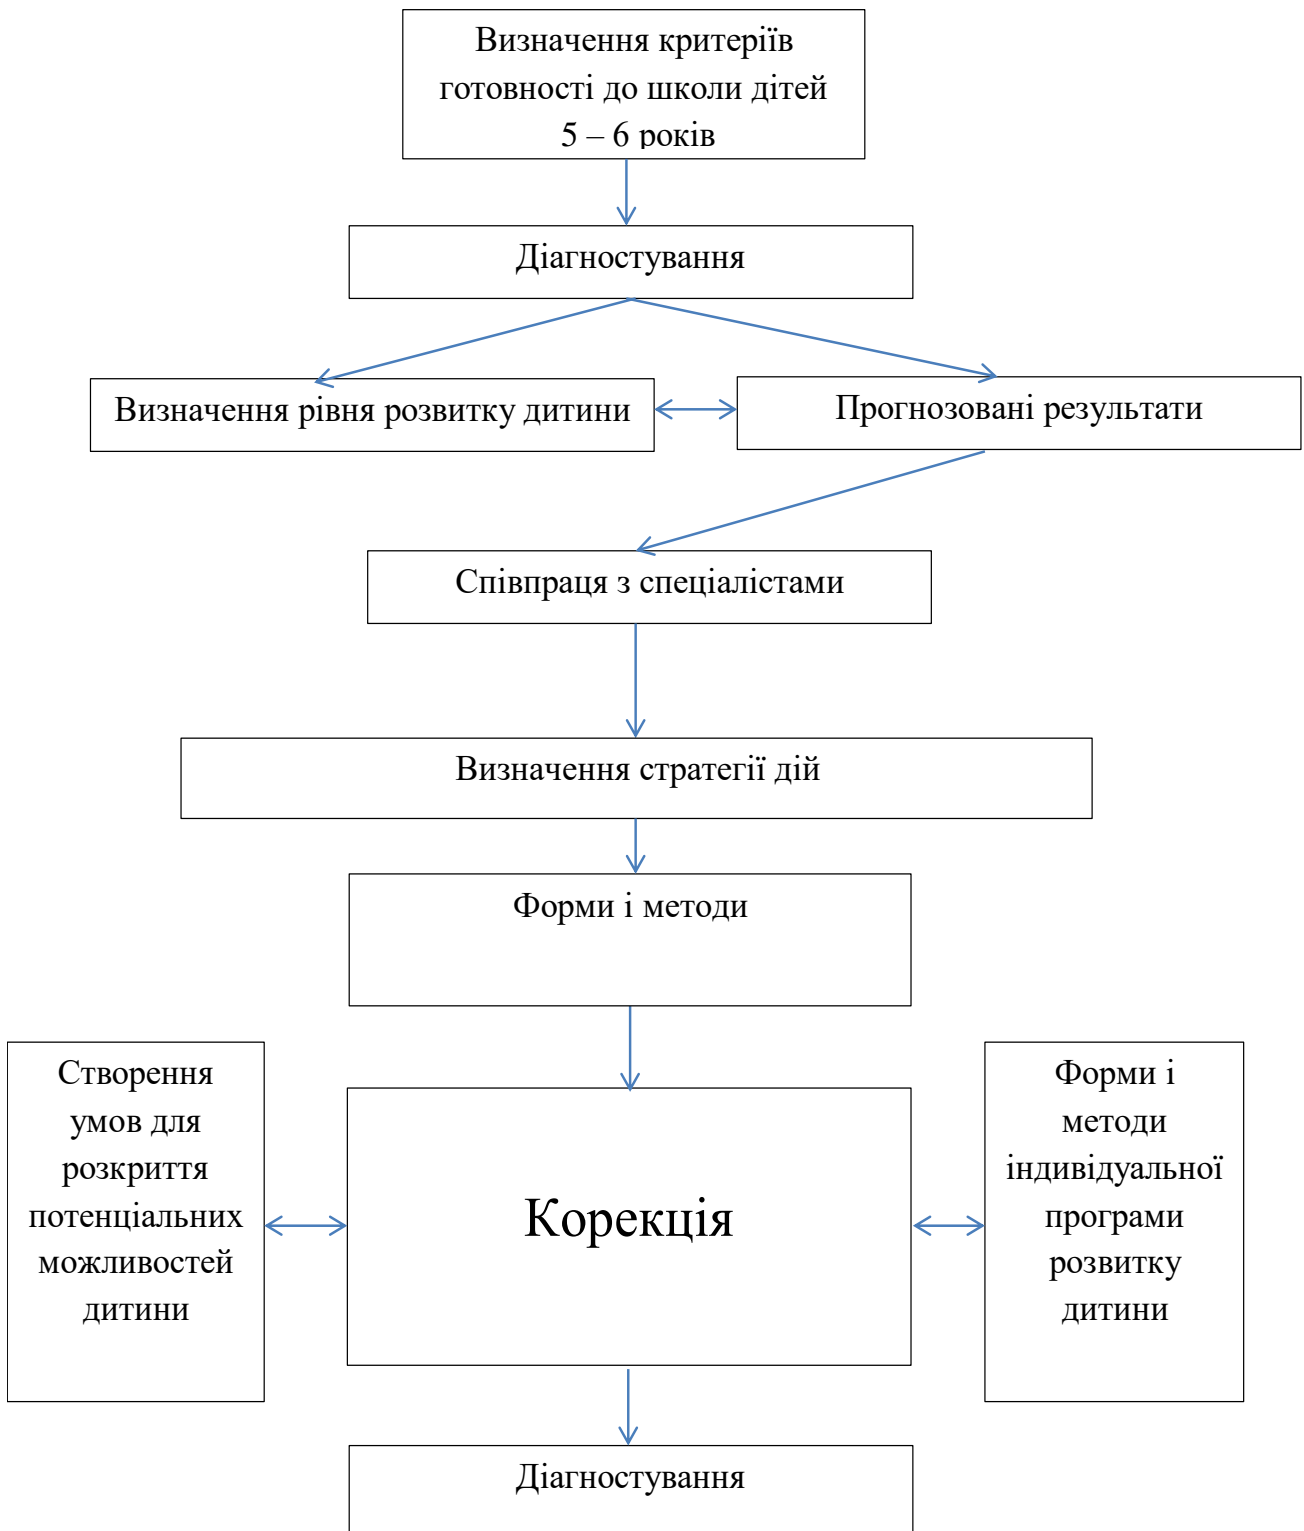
Визначення критеріїв готовності до школи дітей 5 – 6 років

Діагностування

Визначення рівня розвитку дитини

Прогнозовані результати

Співпраця з спеціалістами

Визначення стратегії дій

Форми і методи

Створення умов для розкриття потенціальних можливостей дитини

Корекція

Форми і методи індивідуальної програми розвитку дитини

Діагностування